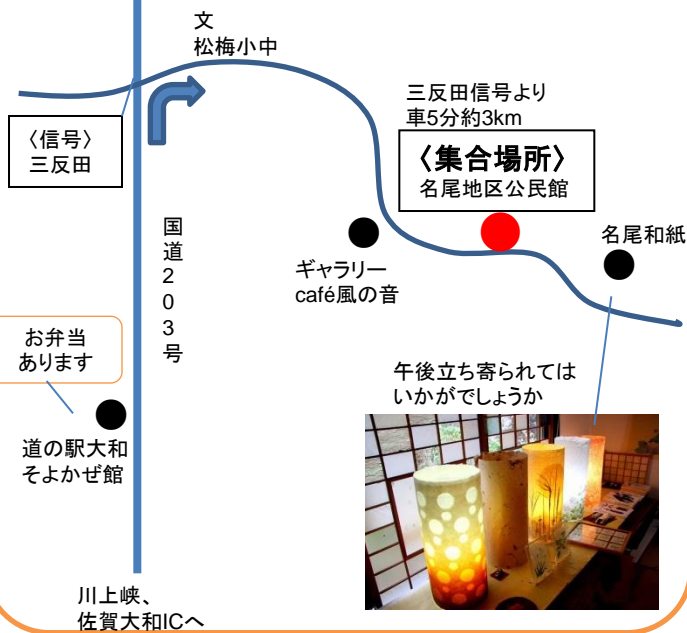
文
松梅小中

〈信号〉
三反田

三反田信号より
車5分約3km

〈集合場所〉
名尾地区公民館

国道203号

ギャラリー
café風の音

名尾和紙

お弁当
あります

道の駅大和
そよかぜ館

午後立ち寄られては
いかがでしょうか

川上峡、
佐賀大和ICへ